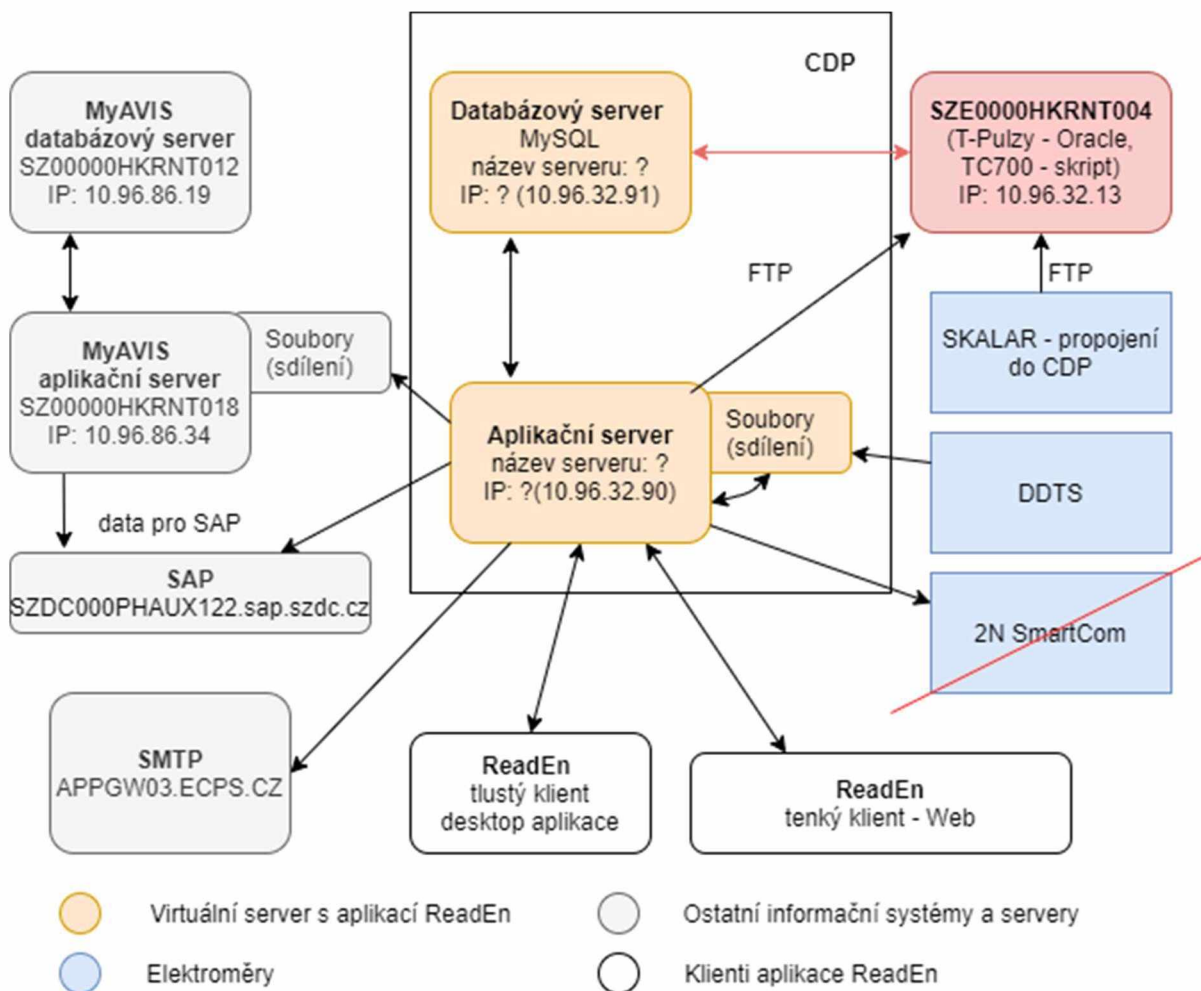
CDP

MyAVIS databázový server
SZ00000HKRNT012
IP: 10.96.86.19

Databázový server
MySQL
název serveru: ?
IP: ? (10.96.32.91)

SZE0000HKRNT004
(T-Pulzy - Oracle, TC700 - skript)
IP: 10.96.32.13

FTP

FTP

MyAVIS aplikační server
SZ00000HKRNT018
IP: 10.96.86.34

Soubory (sdílení)

SKALAR - propojení do CDP

Aplikační server
název serveru: ?
IP: ?(10.96.32.90)

Soubory (sdílení)

DDTS

data pro SAP

SAP
SZDC000PHAUX122.sap.szdc.cz

2N SmartCom

SMTP
APPGW03.ECPS.CZ

ReadEn
tlustý klient
desktop aplikace

ReadEn
tenký klient - Web

Virtuální server s aplikací ReadEn

Ostatní informační systémy a servery

Elektroměry

Klienti aplikace ReadEn